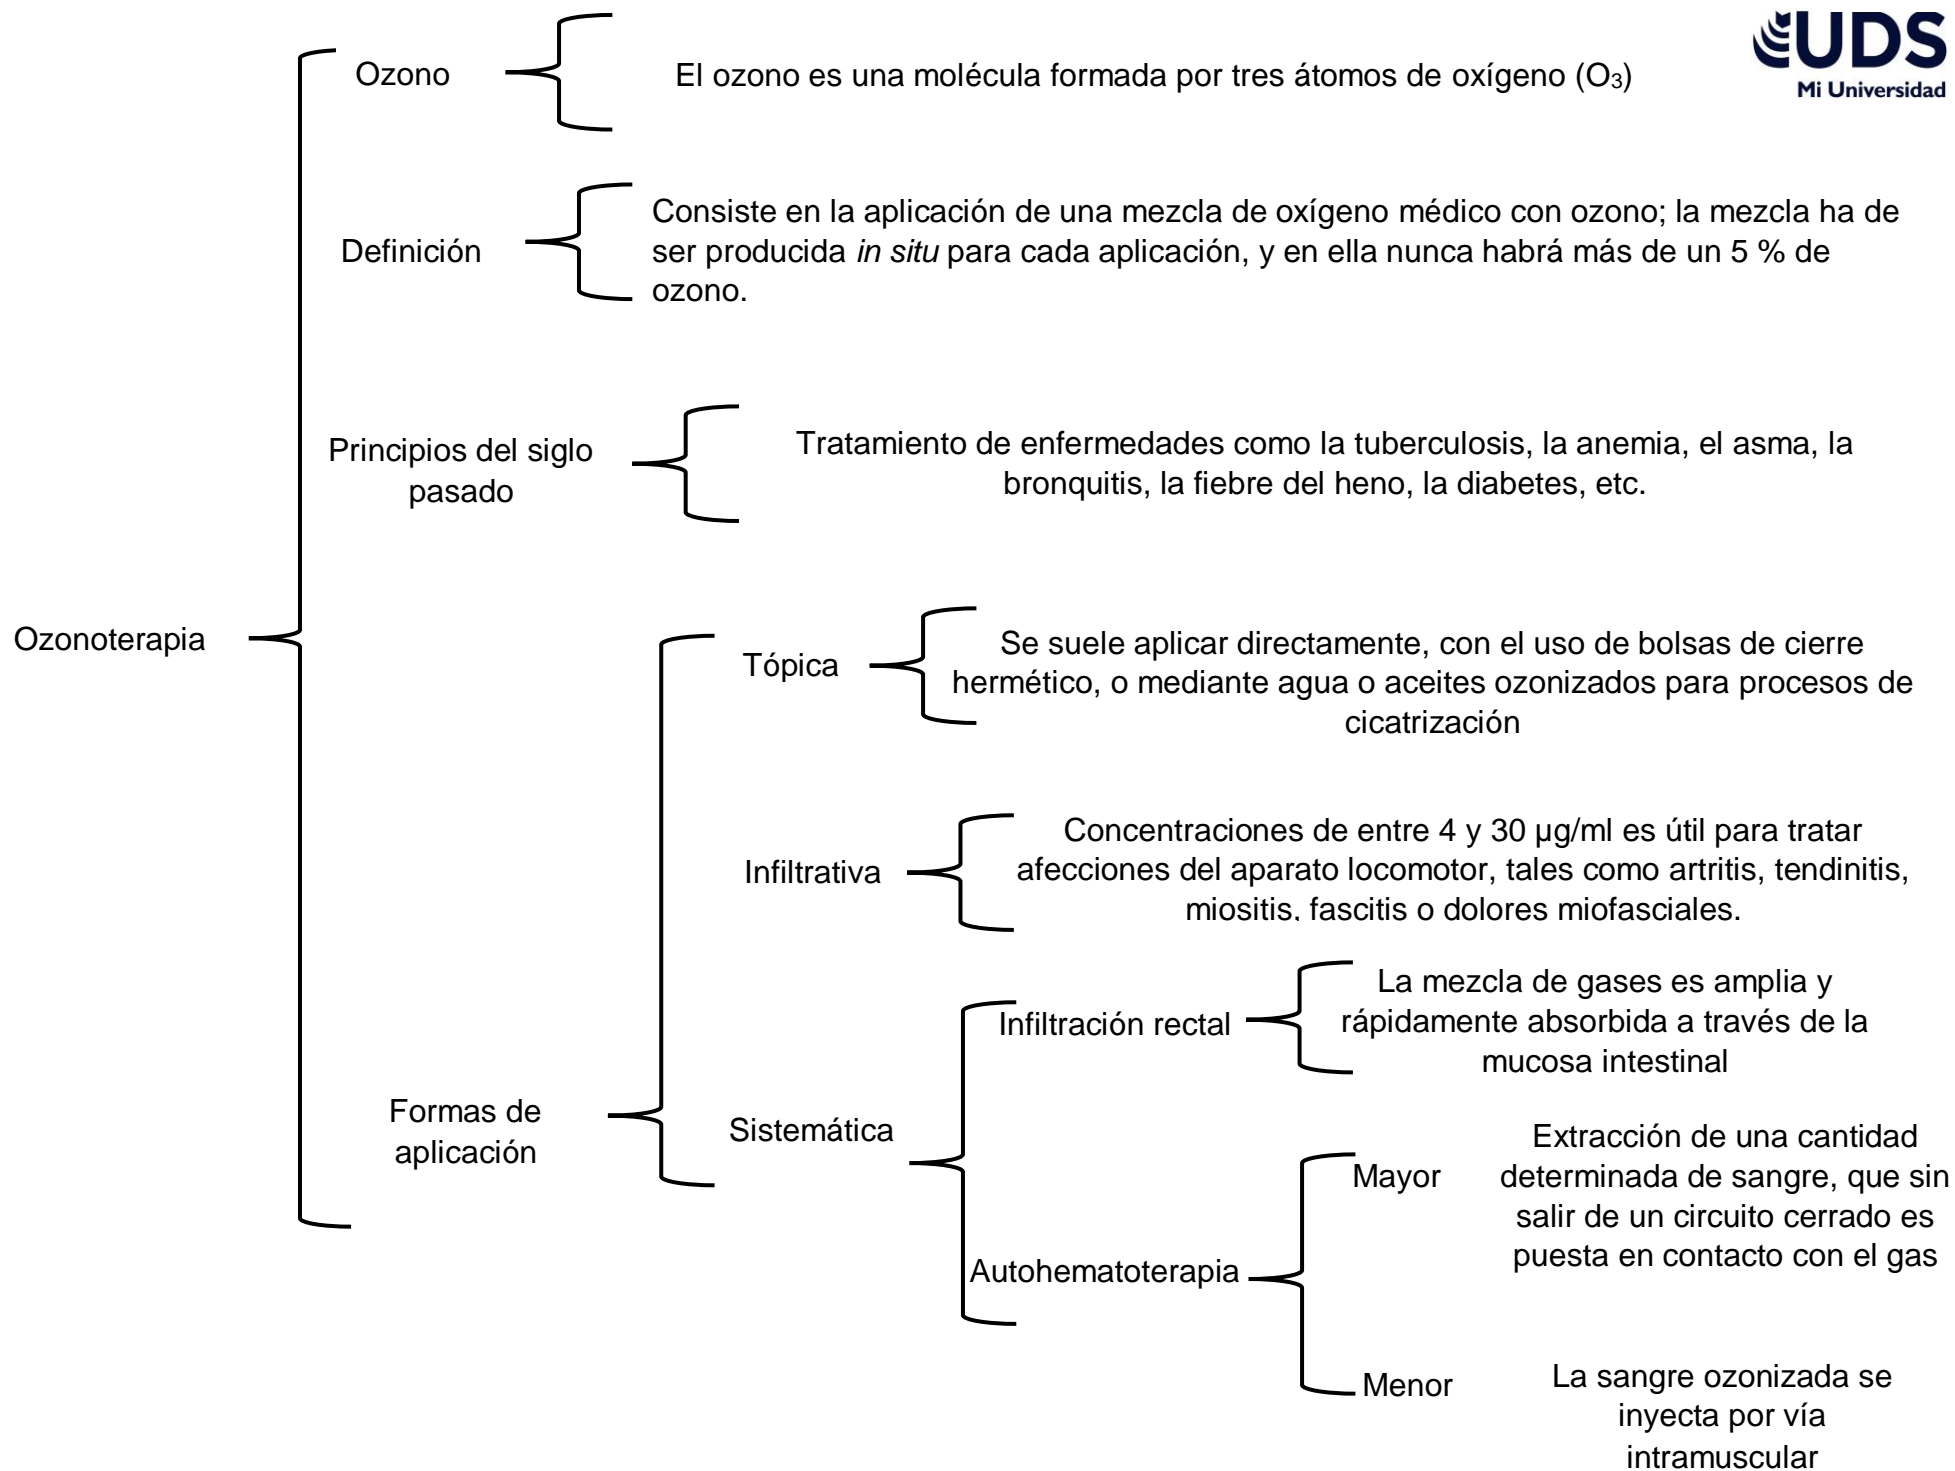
UDS
Mi Universidad

Ozonoterapia

Ozono

El ozono es una molécula formada por tres átomos de oxígeno ($O_3$)

Definición

Consiste en la aplicación de una mezcla de oxígeno médico con ozono; la mezcla ha de ser producida in situ para cada aplicación, y en ella nunca habrá más de un 5 % de ozono.

Principios del siglo pasado

Tratamiento de enfermedades como la tuberculosis, la anemia, el asma, la bronquitis, la fiebre del heno, la diabetes, etc.

Formas de aplicación

Tópica

Se suele aplicar directamente, con el uso de bolsas de cierre hermético, o mediante agua o aceites ozonizados para procesos de cicatrización

Infiltrativa

Concentraciones de entre 4 y 30 µg/ml es útil para tratar afecciones del aparato locomotor, tales como artritis, tendinitis, miositis, fascitis o dolores miofasciales.

Sistemática

Infiltración rectal

La mezcla de gases es amplia y rápidamente absorbida a través de la mucosa intestinal

Autohematoterapia

Mayor

Extracción de una cantidad determinada de sangre, que sin salir de un circuito cerrado es puesta en contacto con el gas

Menor

La sangre ozonizada se inyecta por vía intramuscular